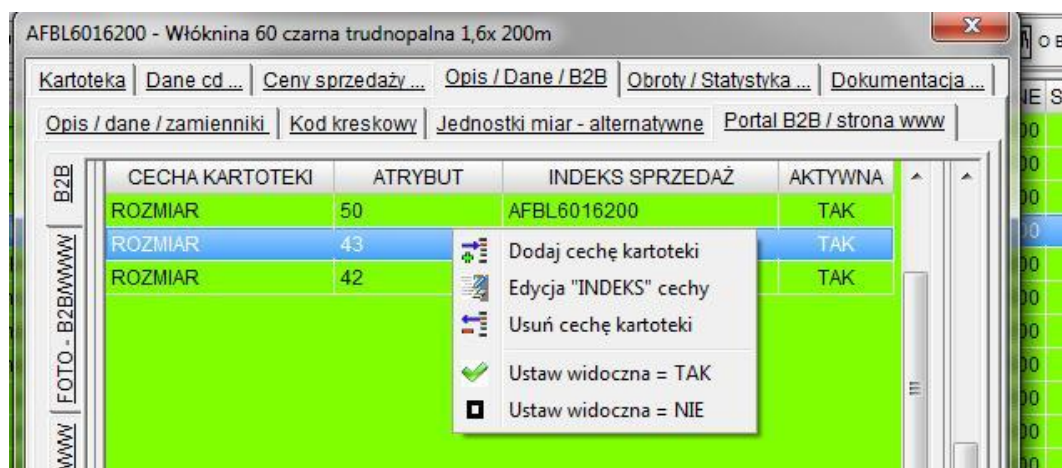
AFBL6016200 - Włóknina 60 czarna trudnopalna 1,6x 200m

Kartoteka | Dane cd ... | Ceny sprzedaży ... | Opis / Dane / B2B | Obroty / Statystyka ... | Dokumentacja ...

Opis / dane / zamienniki | Kod kreskowy | Jednostki miar - alternatywne | Portal B2B / strona www

B2B

FOTO - B2B/WWW

WWW

| CECHA KARTOTEKI | ATRYBUT | INDEKS SPRZEDAŻ | AKTYWNA |
|---|---|---|---|
| ROZMIAR | 50 | AFBL6016200 | TAK |
| ROZMIAR | 43 | | TAK |
| ROZMIAR | 42 | | TAK |

Dodaj cechę kartoteki
Edycja "INDEKS" cechy
Usuń cechę kartoteki
Ustaw widoczna = TAK
Ustaw widoczna = NIE

O B
NE S
00
00
00
00
00
00
00
00
00
00